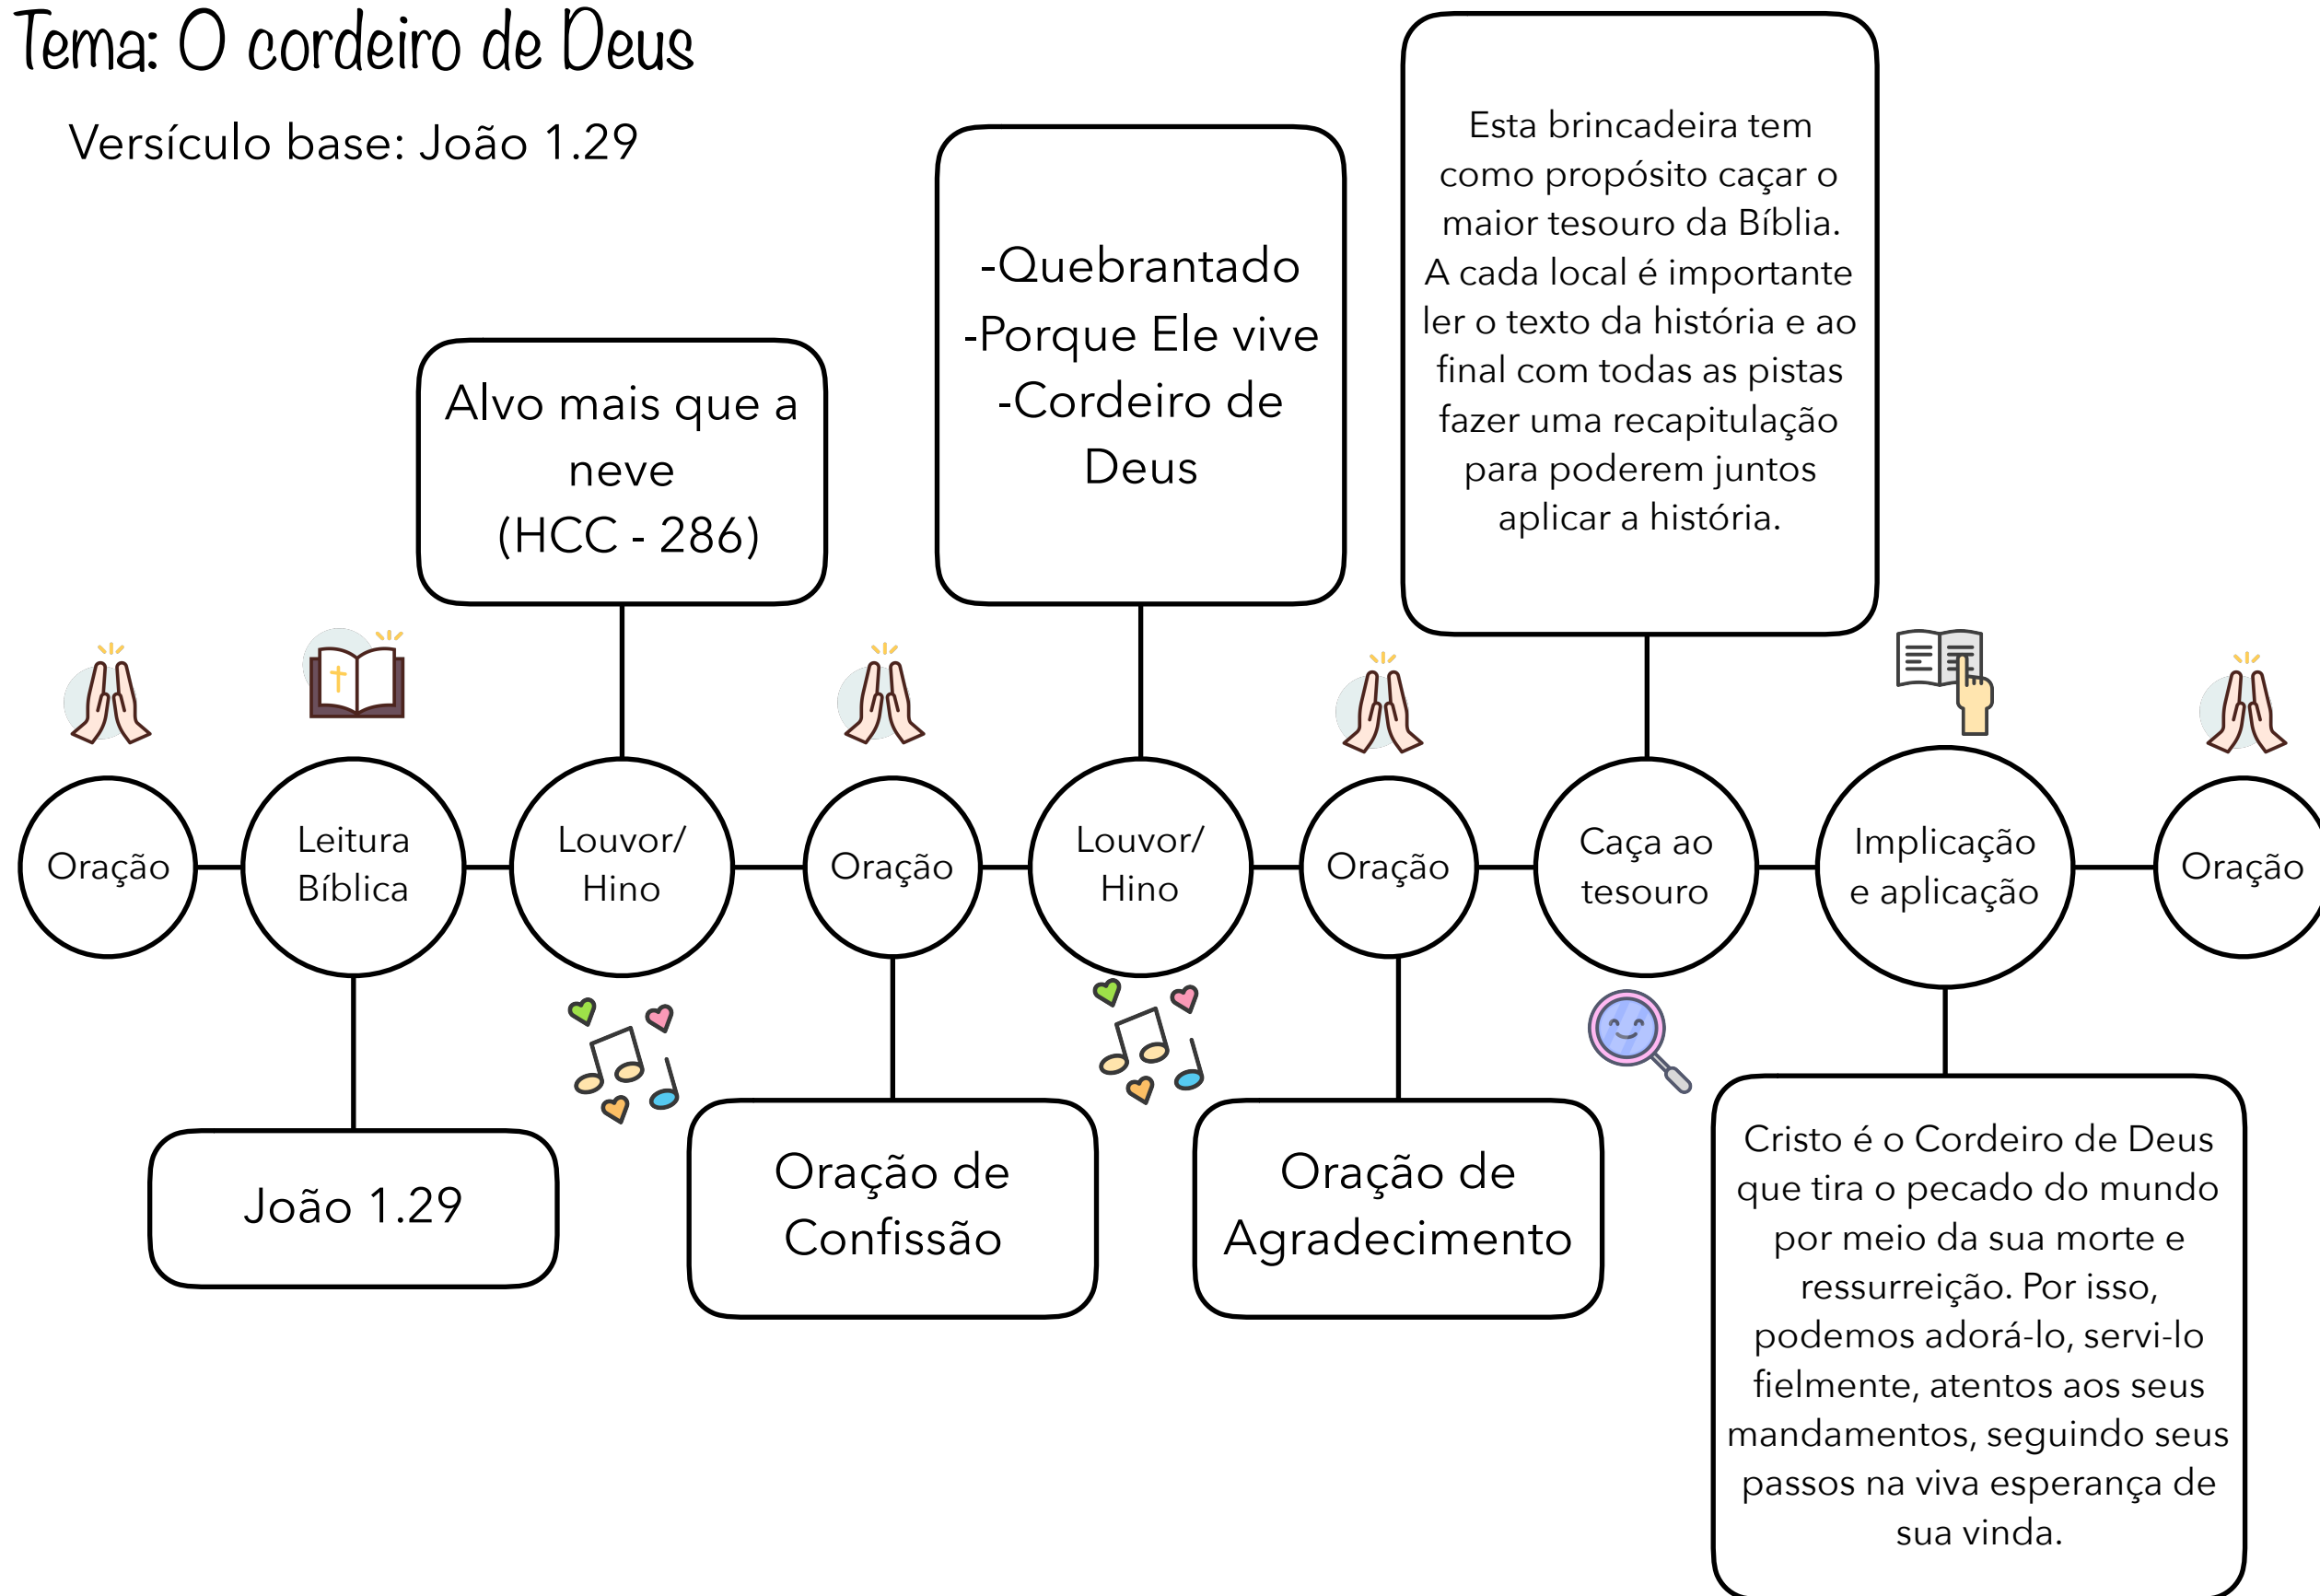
Tema: O cordeiro de Deus

Versículo base: João 1.29

Alvo mais que a neve (HCC - 286)

-Quebrantado
-Porque Ele vive
-Cordeiro de Deus

Esta brincadeira tem como propósito caçar o maior tesouro da Bíblia. A cada local é importante ler o texto da história e ao final com todas as pistas fazer uma recapitulação para poderem juntos aplicar a história.

Oração

Leitura Bíblica

Louvor/ Hino

Oração

Louvor/ Hino

Oração

Caça ao tesouro

Implicação e aplicação

Oração

João 1.29

Oração de Confissão

Oração de Agradecimento

Cristo é o Cordeiro de Deus que tira o pecado do mundo por meio da sua morte e ressurreição. Por isso, podemos adorá-lo, servi-lo fielmente, atentos aos seus mandamentos, seguindo seus passos na viva esperança de sua vinda.